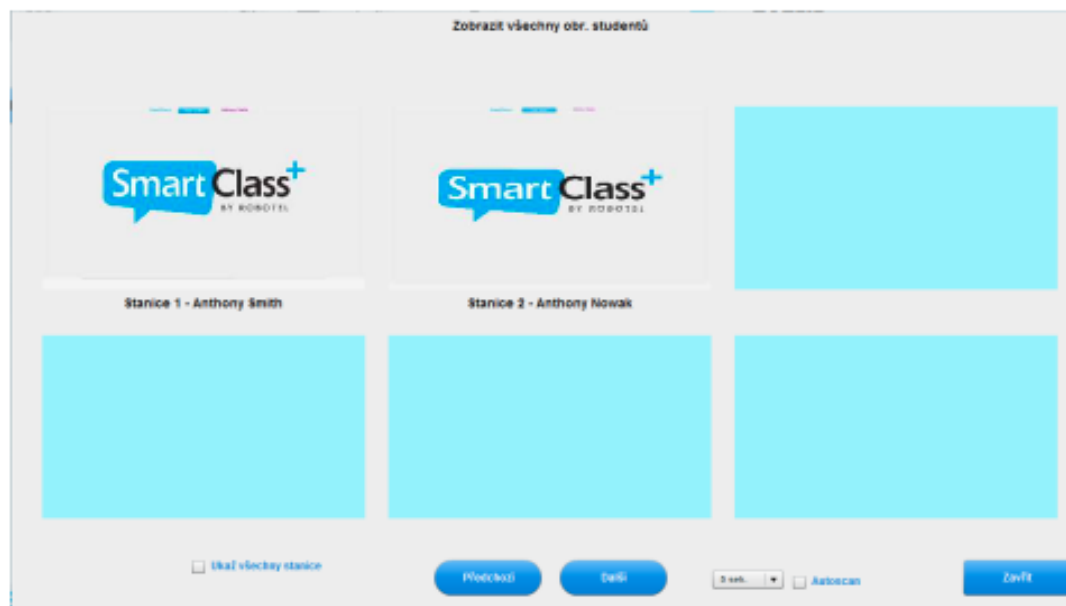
Zobrazit všechny obr. studentů

Smart Class+
BY ROBOTEL

Stanice 1 - Anthony Smith

Smart Class+
BY ROBOTEL

Stanice 2 - Anthony Nowak

Ukaž všechny stanice

Předchozí

Další

5 sek.

Autoscan

Zavřít